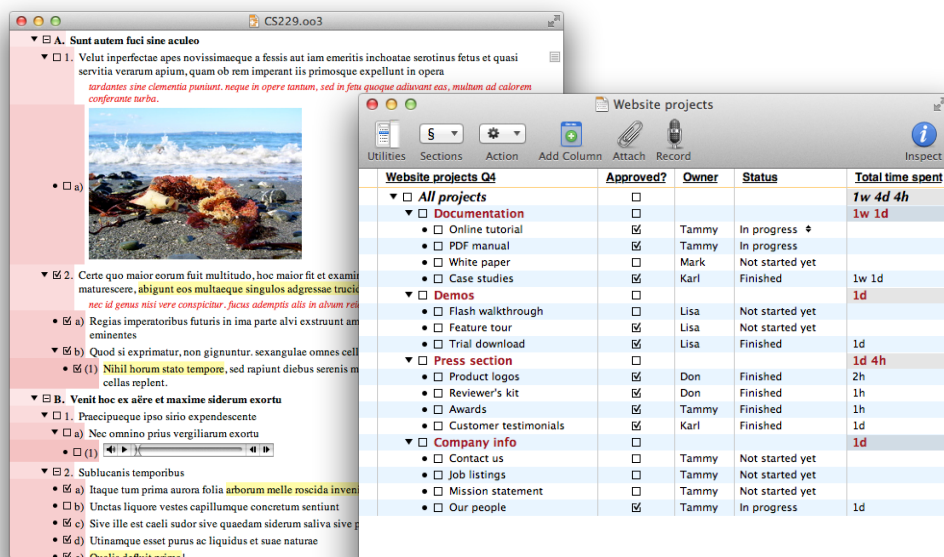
CS229.oo3

A. Sunt autem fuci sine aculeo

1. Velut inperfectae apes novissimaeque a fessis aut iam emeritis inchoatae serotinus fetus et quasi servitia verarum apium, quam ob rem imperant iis primosque expellunt in opera

tardantes sine clementia puniunt. neque in opere tantum, sed in fetu quoque adiuvant eas, multum ad calorem conferante turba.

a)

2. Certe quo maior eorum fuit multitudo, hoc maior fit et examin maturescere, abigunt eos multaeque singulos adgressae trucid

nec id genus nisi vere conspicitur. fucus ademptis alis in alvum rei

a) Regias imperatoribus futuris in ima parte alvi exstruunt am eminentes

b) Quod si exprimatur, non gignuntur. sexangulae omnes cell

(1) Nihil horum stato tempore, sed rapiunt diebus serenis m cellas replent.

B. Venit hoc ex aëre et maxime siderum exortu

1. Praecipueque ipso sirio expendescente

a) Nec omnino prius vergiliarum exortu

(1)

2. Sublucanis temporibus

a) Itaque tum prima aurora folia arborum melle roscida inveni

b) Unctas liquore vestes capillumque concretum sentiunt

c) Sive ille est caeli sudor sive quaedam siderum saliva sive p

d) Utinamque esset purus ac liquidus et suae naturae

Website projects

Utilities | Sections | Action | Add Column | Attach | Record | Inspect

| Website projects Q4 | Approved? | Owner | Status | Total time spent |
|---|---|---|---|---|
| All projects | ☐ | | | 1w 4d 4h |
| Documentation | ☐ | | | 1w 1d |
| Online tutorial | ☑ | Tammy | In progress | |
| PDF manual | ☑ | Tammy | In progress | |
| White paper | ☐ | Mark | Not started yet | |
| Case studies | ☑ | Karl | Finished | 1w 1d |
| Demos | ☐ | | | 1d |
| Flash walkthrough | ☐ | Lisa | Not started yet | |
| Feature tour | ☑ | Lisa | Not started yet | |
| Trial download | ☑ | Lisa | Finished | 1d |
| Press section | ☐ | | | 1d 4h |
| Product logos | ☑ | Don | Finished | 2h |
| Reviewer's kit | ☑ | Don | Finished | 1h |
| Awards | ☑ | Tammy | Finished | 1h |
| Customer testimonials | ☑ | Karl | Finished | 1h |
| Company info | ☐ | | | 1d |
| Contact us | ☐ | Tammy | Not started yet | |
| Job listings | ☐ | Tammy | Not started yet | |
| Mission statement | ☐ | Tammy | Not started yet | |
| Our people | ☑ | Tammy | In progress | 1d |